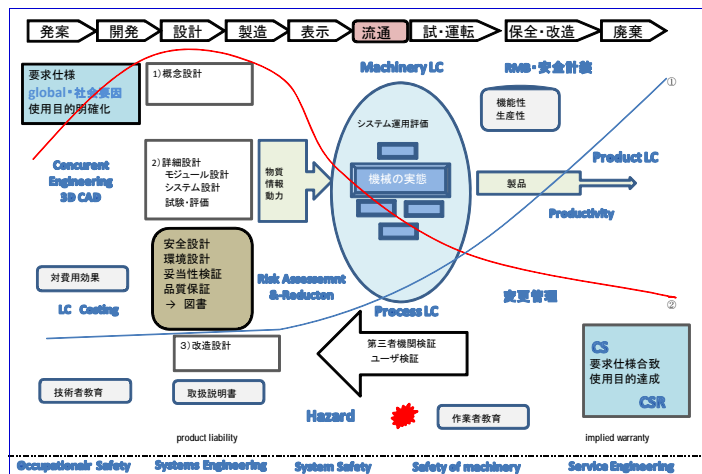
発案 開発 設計 製造 表示 流通 試・運転 保全・改造 廃棄

要求仕様
global・社会要因
使用目的明確化

1) 概念設計

Machinery LC

RMB・安全計装

①

機能性
生産性

Concurent Engineering 3D CAD

システム運用評価

2) 詳細設計
モジュール設計
システム設計
試験・評価

物質
情報
動力

機械の実態

製品

Product LC

Productivity

安全設計
環境設計
妥当性検証
品質保証
→ 図書

対費用効果

Risk Assessmnt &Reducten

変更管理

②

LC Costing

Process LC

3) 改造設計

第三者機関検証
ユーザ検証

CS
要求仕様合致
使用目的達成
CSR

技術者教育

取扱説明書

Hazard

作業者教育

product liability

implied warranty

Occupationalr Safety Systems Engineering System Safety Safety of machinery Service Engineering